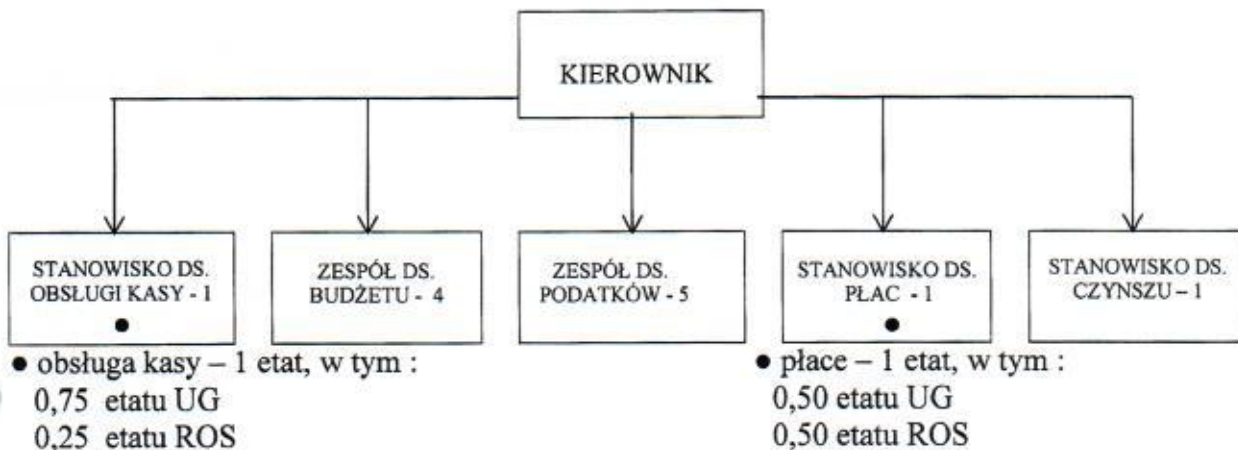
KIEROWNIK

STANOWISKO DS. OBSŁUGI KASY - 1
●

ZESPÓŁ DS. BUDŻETU - 4

ZESPÓŁ DS. PODATKÓW - 5

STANOWISKO DS. PŁAC - 1
●

STANOWISKO DS. CZYNSZU – 1

● obsługa kasy – 1 etat, w tym :
0,75 etatu UG
0,25 etatu ROS

● płace – 1 etat, w tym :
0,50 etatu UG
0,50 etatu ROS